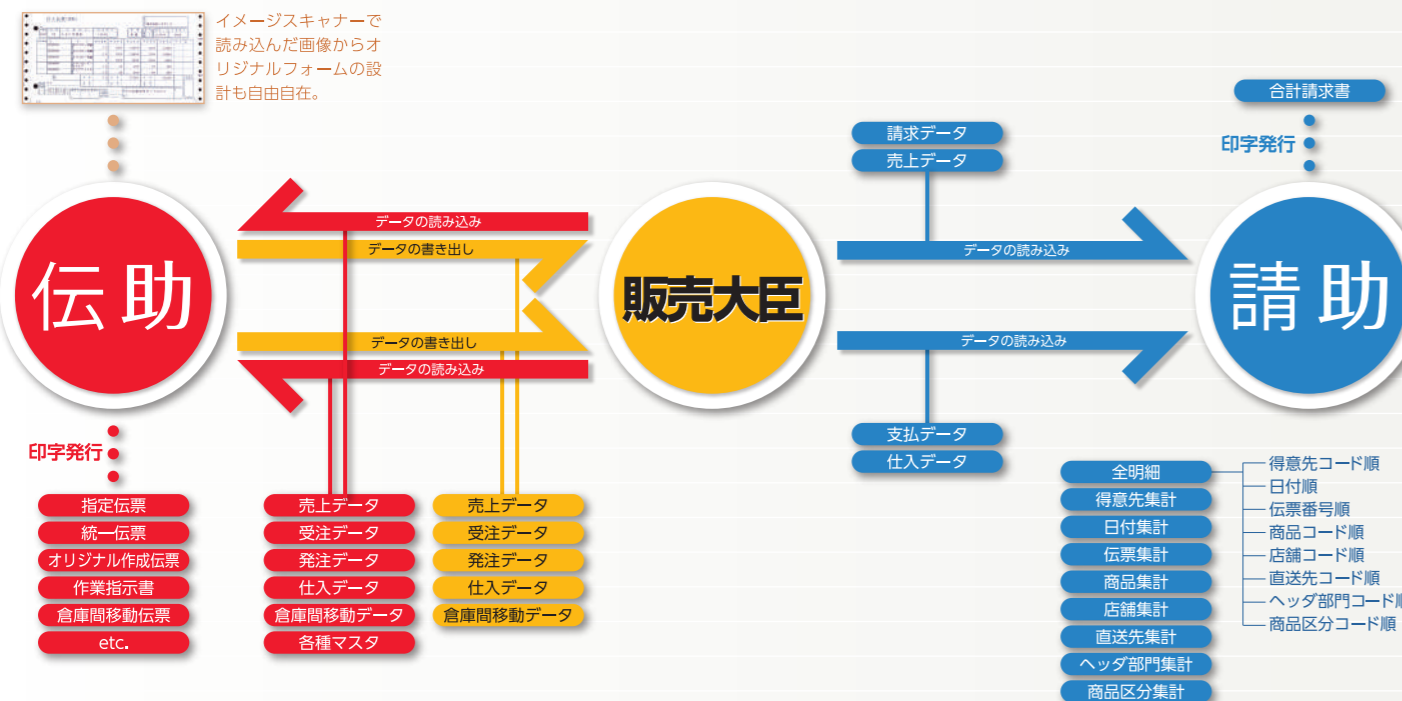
イメージスキャナーで読み込んだ画像からオリジナルフォームの設計も自由自在。

伝助

印字発行

指定伝票
統一伝票
オリジナル作成伝票
作業指示書
倉庫間移動伝票
etc.

データの読み込み
データの書き出し
データの書き出し
データの読み込み

売上データ
受注データ
発注データ
仕入データ
倉庫間移動データ
各種マスタ

売上データ
受注データ
発注データ
仕入データ
倉庫間移動データ

販売大臣

請求データ
売上データ
データの読み込み
データの読み込み
支払データ
仕入データ

合計請求書
印字発行

請助

全明細
得意先集計
日付集計
伝票集計
商品集計
店舗集計
直送先集計
ヘッダ部門集計
商品区分集計

得意先コード順
日付順
伝票番号順
商品コード順
店舗コード順
直送先コード順
ヘッダ部門コード順
商品区分コード順